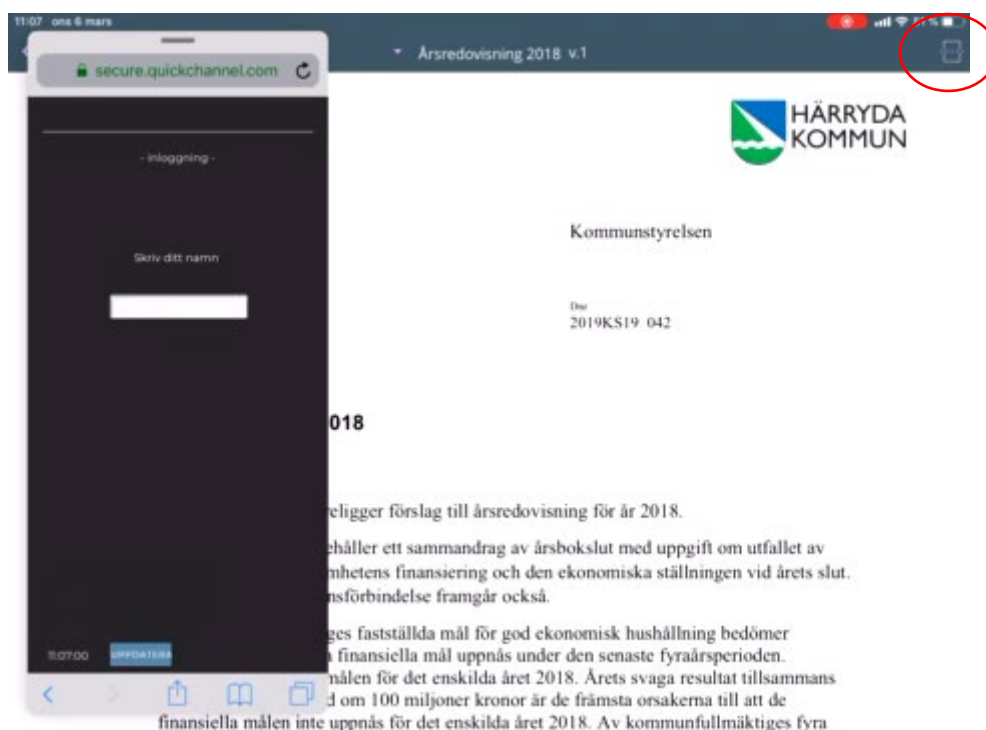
11:07 ons 6 mars

secure.quickchannel.com

- inloggning -

Skriv ditt namn

11:07:00 UPPDATERA

Årsredovisning 2018 v.1

HÄRRYDA KOMMUN

Kommunstyrelsen

Dnr
2019KS19 042

018

religger förslag till årsredovisning för år 2018.

ehåller ett sammandrag av årsbokslut med uppgift om utfallet av mhetens finansiering och den ekonomiska ställningen vid årets slut. nsförbindelse framgår också.

ges fastställda mål för god ekonomisk hushållning bedömer n finansiella mål uppnås under den senaste fyraårsperioden. målen för det enskilda året 2018. Årets svaga resultat tillsammans d om 100 miljoner kronor är de främsta orsakerna till att de finansiella målen inte uppnås för det enskilda året 2018. Av kommunfullmäktiges fyra